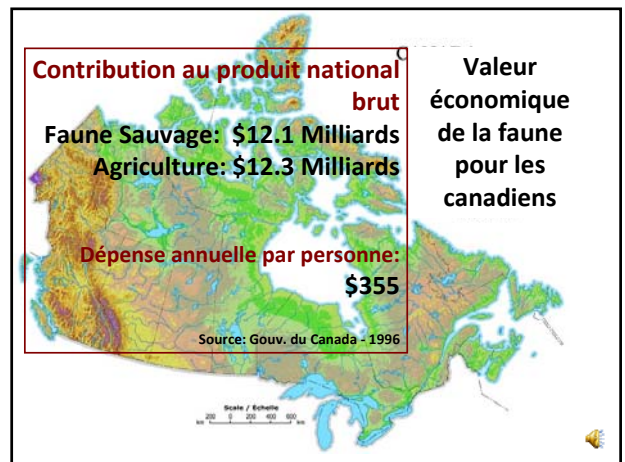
Contribution au produit national brut

Faune Sauvage: \$12.1 Milliards
Agriculture: \$12.3 Milliards

Dépense annuelle par personne: \$355

Source: Gouv. du Canada - 1996

Valeur économique de la faune pour les canadiens

Scale / Echelle
200 0 200 400 600
km